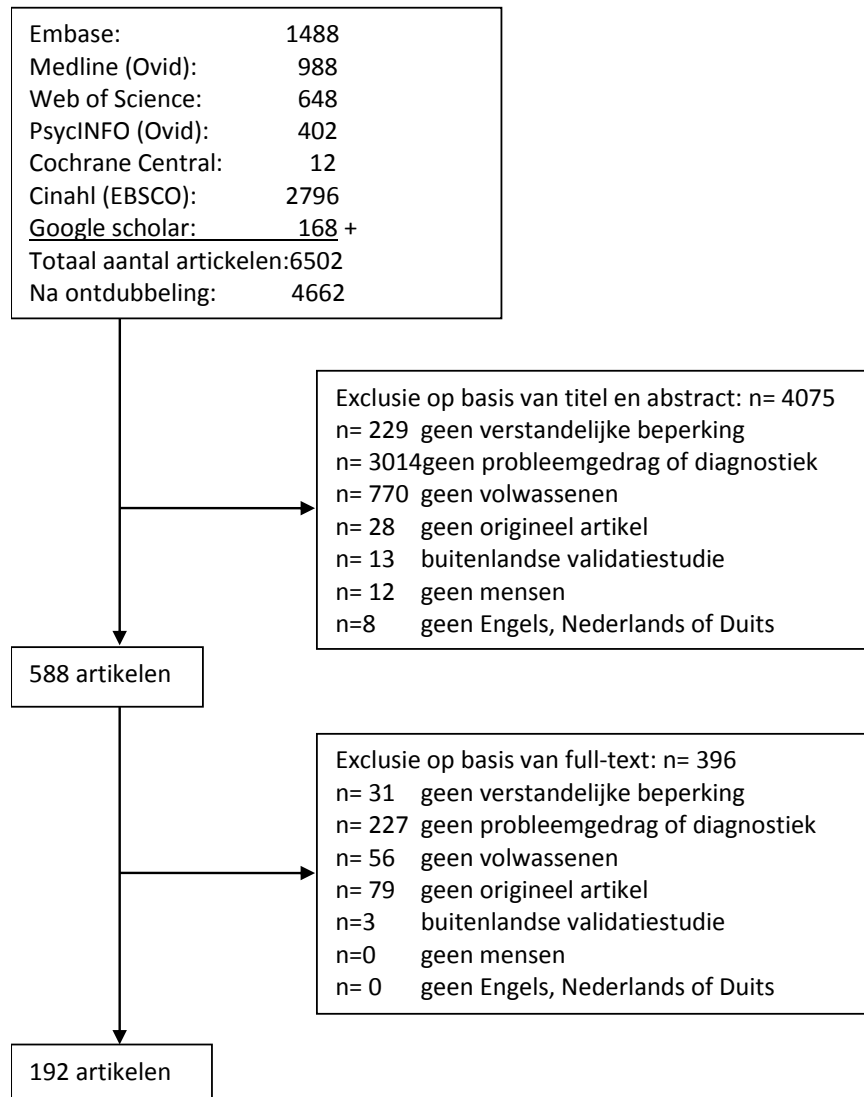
Embase: 1488
Medline (Ovid): 988
Web of Science: 648
PsycINFO (Ovid): 402
Cochrane Central: 12
Cinahl (EBSCO): 2796
Google scholar: 168 +
Totaal aantal artickelen:6502
Na ontdubbeling: 4662

Exclusie op basis van titel en abstract: n= 4075
n= 229 geen verstandelijke beperking
n= 3014geen probleemgedrag of diagnostiek
n= 770 geen volwassenen
n= 28 geen origineel artikel
n= 13 buitenlandse validatiestudie
n= 12 geen mensen
n=8 geen Engels, Nederlands of Duits

588 artikelen

Exclusie op basis van full-text: n= 396
n= 31 geen verstandelijke beperking
n= 227 geen probleemgedrag of diagnostiek
n= 56 geen volwassenen
n= 79 geen origineel artikel
n=3 buitenlandse validatiestudie
n=0 geen mensen
n= 0 geen Engels, Nederlands of Duits

192 artikelen